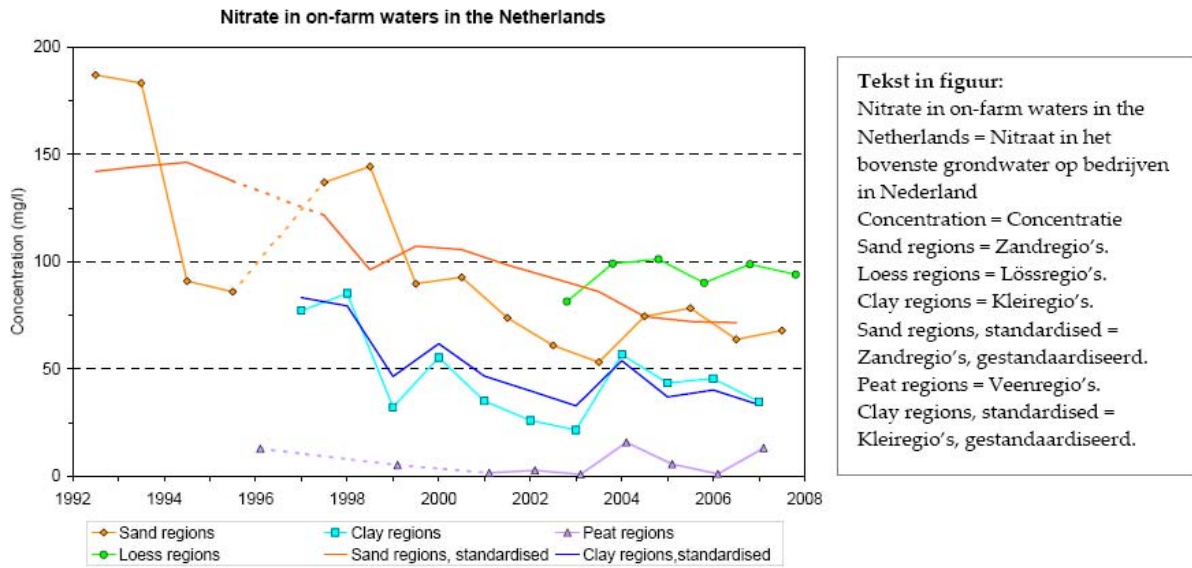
Nitrate in on-farm waters in the Netherlands

Concentration (mg/l)

200
150
100
50
0

1992 1994 1996 1998 2000 2002 2004 2006 2008

Sand regions
Clay regions
Peat regions
Loess regions
Sand regions, standardised
Clay regions,standardised

Tekst in figuur:
Nitrate in on-farm waters in the Netherlands = Nitraat in het bovenste grondwater op bedrijven in Nederland
Concentration = Concentratie
Sand regions = Zandregio's.
Loess regions = Lössregio's.
Clay regions = Kleiregio's.
Sand regions, standardised = Zandregio's, gestandaardiseerd.
Peat regions = Veenregio's.
Clay regions, standardised = Kleiregio's, gestandaardiseerd.